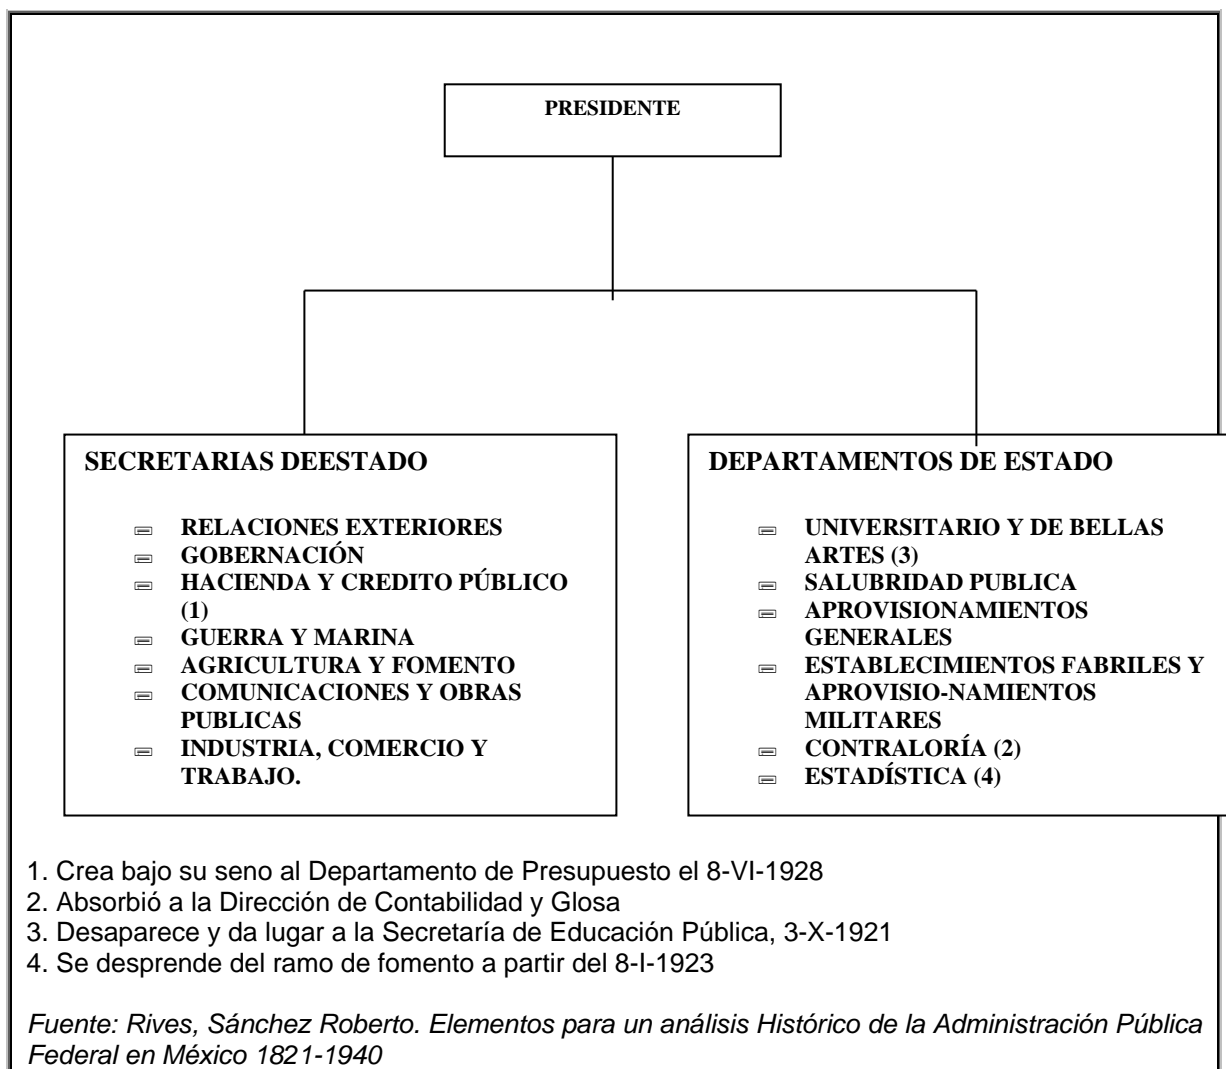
PRESIDENTE

SECRETARIAS DEESTADO

- RELACIONES EXTERIORES
- GOBERNACIÓN
- HACIENDA Y CREDITO PÚBLICO (1)
- GUERRA Y MARINA
- AGRICULTURA Y FOMENTO
- COMUNICACIONES Y OBRAS PUBLICAS
- INDUSTRIA, COMERCIO Y TRABAJO.

DEPARTAMENTOS DE ESTADO

- UNIVERSITARIO Y DE BELLAS ARTES (3)
- SALUBRIDAD PUBLICA
- APROVISIONAMIENTOS GENERALES
- ESTABLECIMIENTOS FABRILES Y APROVISIO-NAMIENTOS MILITARES
- CONTRALORÍA (2)
- ESTADÍSTICA (4)

1. Crea bajo su seno al Departamento de Presupuesto el 8-VI-1928
2. Absorbió a la Dirección de Contabilidad y Glosa
3. Desaparece y da lugar a la Secretaría de Educación Pública, 3-X-1921
4. Se desprende del ramo de fomento a partir del 8-I-1923

Fuente: Rives, Sánchez Roberto. Elementos para un análisis Histórico de la Administración Pública Federal en México 1821-1940